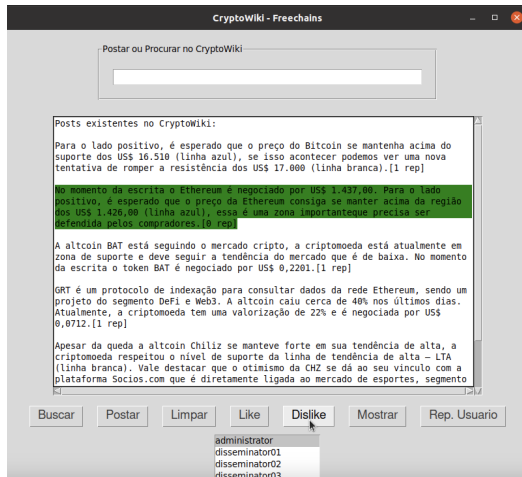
CryptoWiki - Freechains

Postar ou Procurar no CryptoWiki

Posts existentes no CryptoWiki:

Para o lado positivo, é esperado que o preço do Bitcoin se mantenha acima do suporte dos US$ 16.510 (linha azul), se isso acontecer podemos ver uma nova tentativa de romper a resistência dos US$ 17.000 (linha branca).[1 rep]

No momento da escrita o Ethereum é negociado por US$ 1.437,00. Para o lado positivo, é esperado que o preço da Ethereum consiga se manter acima da região dos US$ 1.426,00 (linha azul), essa é uma zona importanteque precisa ser defendida pelos compradores.[0 rep]

A altcoin BAT está seguindo o mercado cripto, a criptomoeda está atualmente em zona de suporte e deve seguir a tendência do mercado que é de baixa. No momento da escrita o token BAT é negociado por US$ 0,2201.[1 rep]

GRT é um protocolo de indexação para consultar dados da rede Ethereum, sendo um projeto do segmento DeFi e Web3. A altcoin caiu cerca de 40% nos últimos dias. Atualmente, a criptomoeda tem uma valorização de 22% e é negociada por US$ 0,0712.[1 rep]

Apesar da queda a altcoin Chiliz se manteve forte em sua tendência de alta, a criptomoeda respeitou o nível de suporte da linha de tendência de alta – LTA (linha branca). Vale destacar que o otimismo da CHZ se dá ao seu vínculo com a plataforma Socios.com que é diretamente ligada ao mercado de esportes, segmento

Buscar
Postar
Limpar
Like
Dislike
Mostrar
Rep. Usuario

administrator
disseminator01
disseminator02
disseminator03